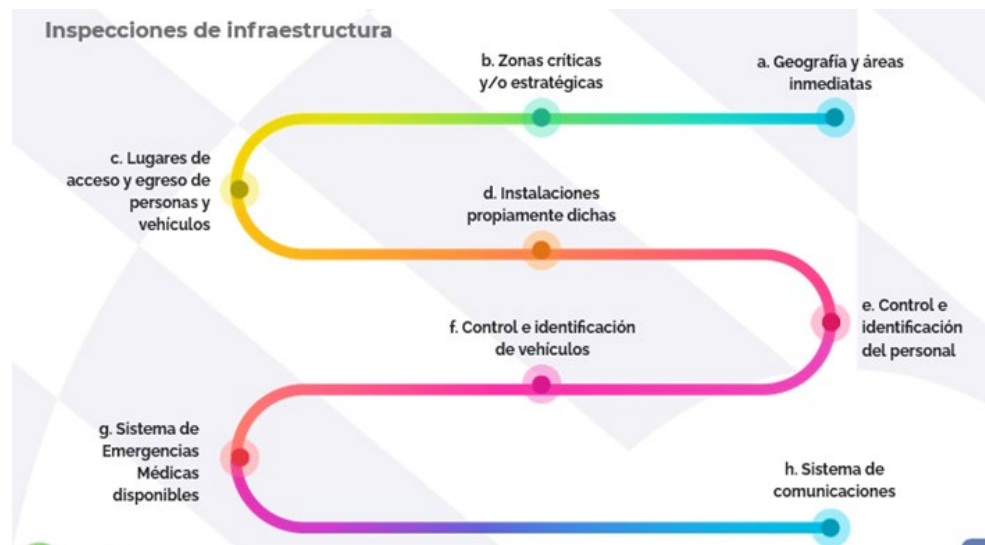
Inspecciones de infraestructura

a. Geografía y áreas inmediatas

b. Zonas críticas y/o estratégicas

c. Lugares de acceso y egreso de personas y vehículos

d. Instalaciones propiamente dichas

e. Control e identificación del personal

f. Control e identificación de vehículos

g. Sistema de Emergencias Médicas disponibles

h. Sistema de comunicaciones